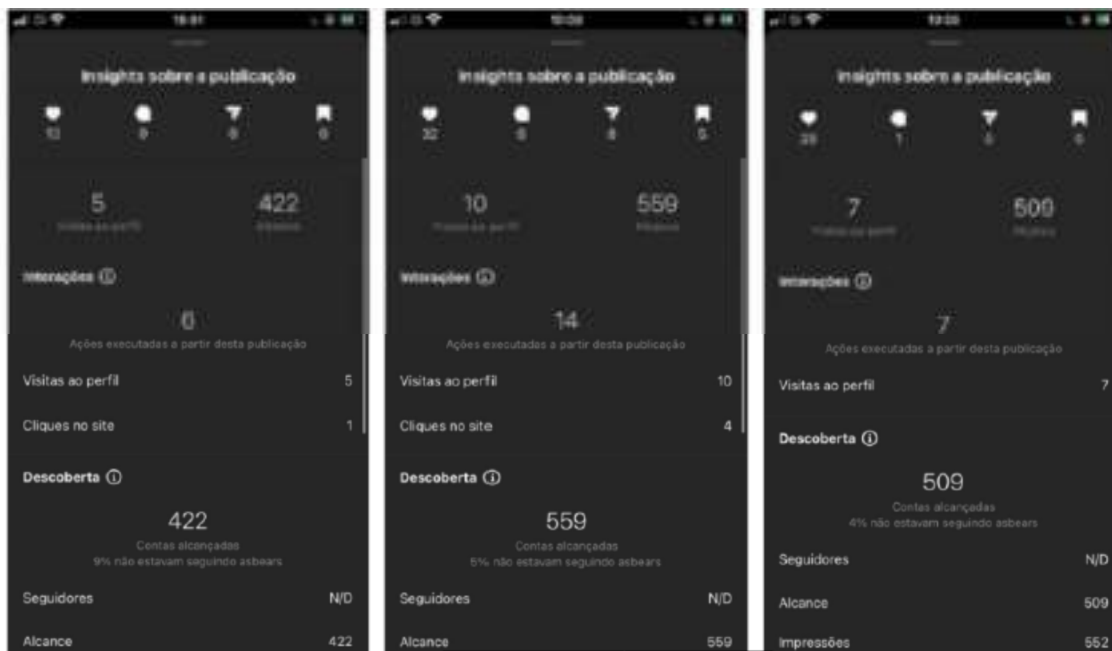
Insights sobre a publicação

13 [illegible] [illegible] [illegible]

5
Visitas ao perfil

422
Alcance

Interações ⓘ

6
Ações executadas a partir desta publicação

Visitas ao perfil 5

Cliques no site 1

Descoberta ⓘ

422
Contas alcançadas
9% não estavam seguindo asbears

Seguidores N/D

Alcance 422

Insights sobre a publicação

32 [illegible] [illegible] 5

10
Visitas ao perfil

559
Alcance

Interações ⓘ

14
Ações executadas a partir desta publicação

Visitas ao perfil 10

Cliques no site 4

Descoberta ⓘ

559
Contas alcançadas
5% não estavam seguindo asbears

Seguidores N/D

Alcance 559

Insights sobre a publicação

28 1 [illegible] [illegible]

7
Visitas ao perfil

509
Alcance

Interações ⓘ

7
Ações executadas a partir desta publicação

Visitas ao perfil 7

Descoberta ⓘ

509
Contas alcançadas
4% não estavam seguindo asbears

Seguidores N/D

Alcance 509

Impressões 552